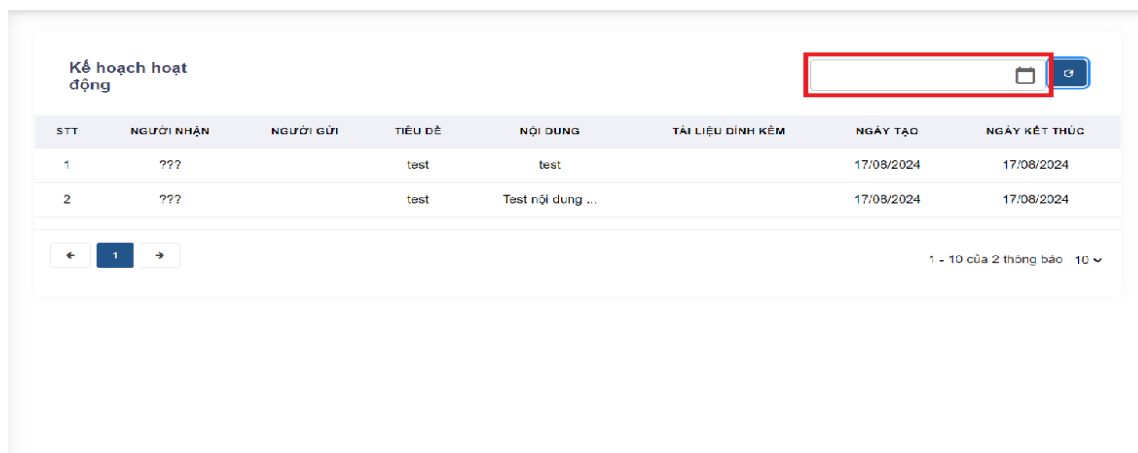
Kế hoạch hoạt động

| STT | NGƯỜI NHẬN | NGƯỜI GỬI | TIÊU ĐỀ | NỘI DUNG | TÀI LIỆU ĐÍNH KÈM | NGÀY TẠO | NGÀY KẾT THÚC |
|---|---|---|---|---|---|---|---|
| 1 | ??? | | test | test | | 17/08/2024 | 17/08/2024 |
| 2 | ??? | | test | Test nội dung ... | | 17/08/2024 | 17/08/2024 |

1

1 - 10 của 2 thông báo 10